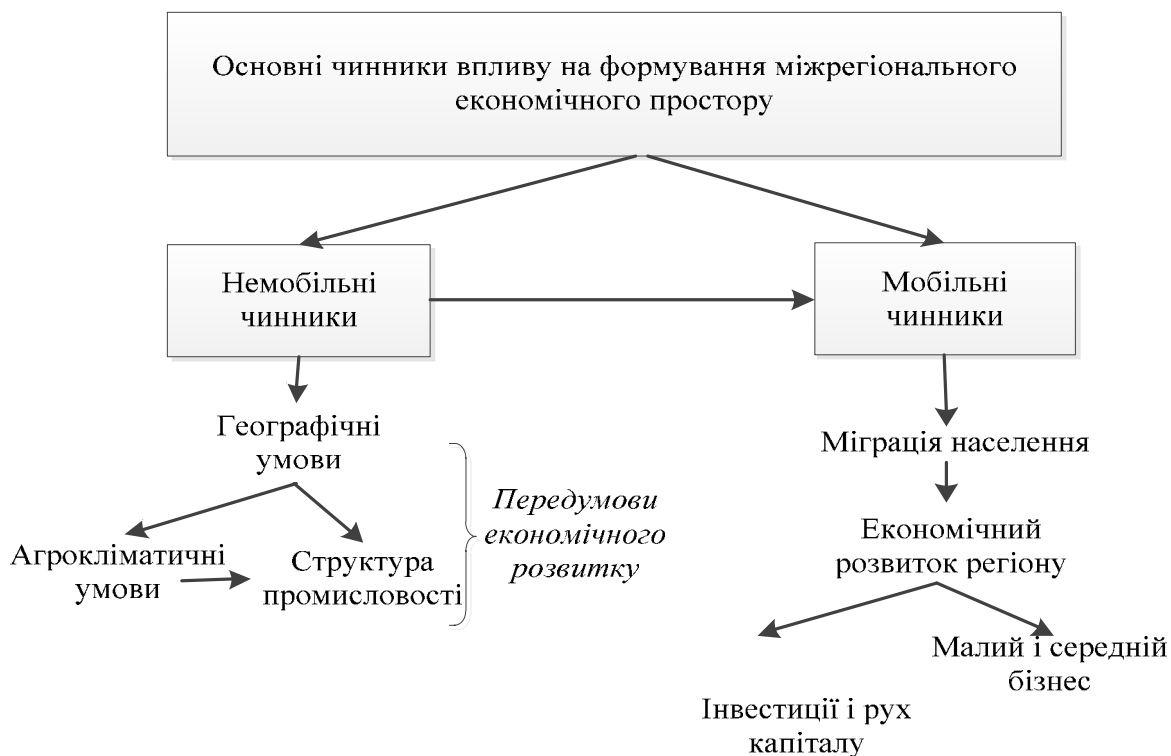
Основні чинники впливу на формування міжрегіонального економічного простору

Немобільні чинники

Мобільні чинники

Географічні умови

Агрокліматичні умови

Структура промисловості

Передумови економічного розвитку

Міграція населення

Економічний розвиток регіону

Малий і середній бізнес

Інвестиції і рух капіталу